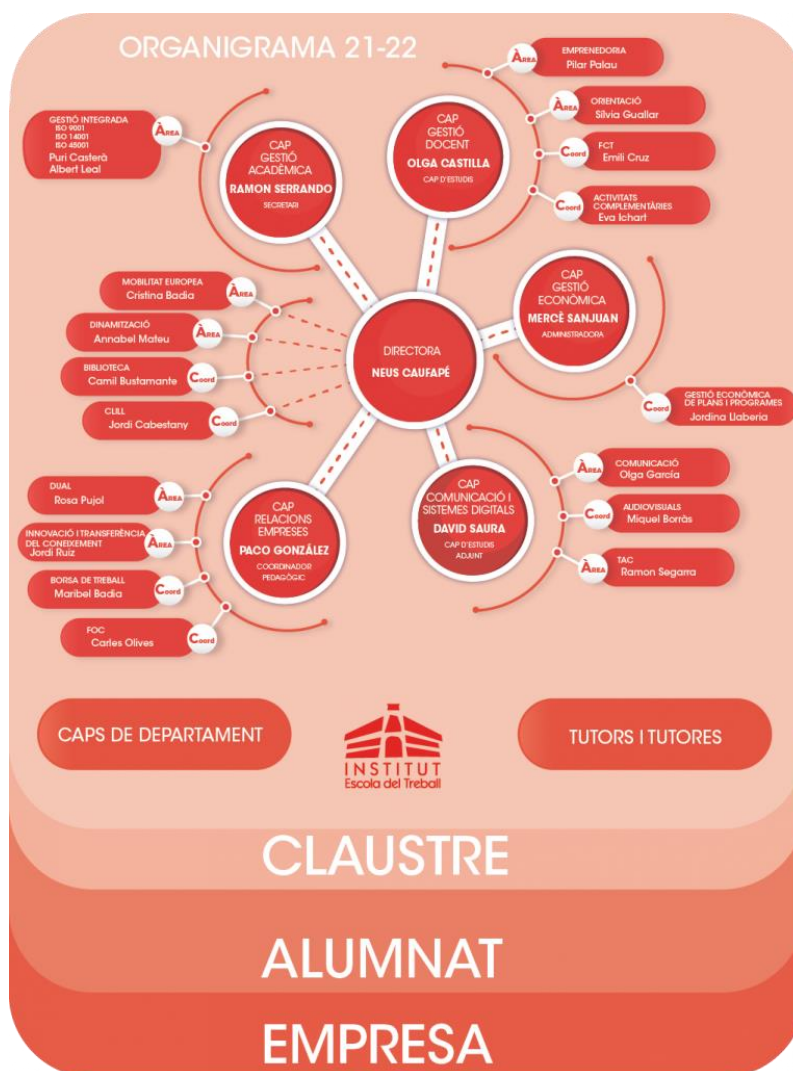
ORGANIGRAMA 21-22

GESTIÓ INTEGRADA
ISO 9001
ISO 14001
ISO 45001
Puri Casterà
Albert Leal
ÀREA

CAP GESTIÓ ACADÈMICA
RAMON SERRANDO
SECRETARI

CAP GESTIÓ DOCENT
OLGA CASTILLA
CAP D'ESTUDIS

ÀREA
EMPRENEDORIA
Pilar Palau

ÀREA
ORIENTACIÓ
Sílvia Guallar

Coord
FCT
Emili Cruz

Coord
ACTIVITATS COMPLEMENTÀRIES
Eva Ichart

CAP GESTIÓ ECONÒMICA
MERCÈ SANJUAN
ADMINISTRADORA

Coord
GESTIÓ ECONÒMICA DE PLANS I PROGRAMES
Jordina Llaberia

MOBILITAT EUROPEA
Cristina Badia
ÀREA

DINAMITZACIÓ
Annabel Mateu
ÀREA

BIBLIOTECA
Camil Bustamante
Coord

CLILL
Jordi Cabestany
Coord

DIRECTORA
NEUS CAUFAPÉ

DUAL
Rosa Pujol
ÀREA

INNOVACIÓ I TRANSFERÈNCIA DEL CONEIXEMENT
Jordi Ruiz
ÀREA

BORSA DE TREBALL
Maribel Badia
Coord

FOC
Carles Olives
Coord

CAP RELACIONS EMPRESES
PACO GONZÁLEZ
COORDINADOR PEDAGÒGIC

CAP COMUNICACIÓ I SISTEMES DIGITALS
DAVID SAURA
CAP D'ESTUDIS ADJUNT

ÀREA
COMUNICACIÓ
Olga García

Coord
AUDIOVISUALS
Miquel Borràs

ÀREA
TAC
Ramon Segarra

CAPS DE DEPARTAMENT

INSTITUT
Escola del Treball

TUTORS I TUTORES

CLAUSTRE

ALUMNAT

EMPRESA